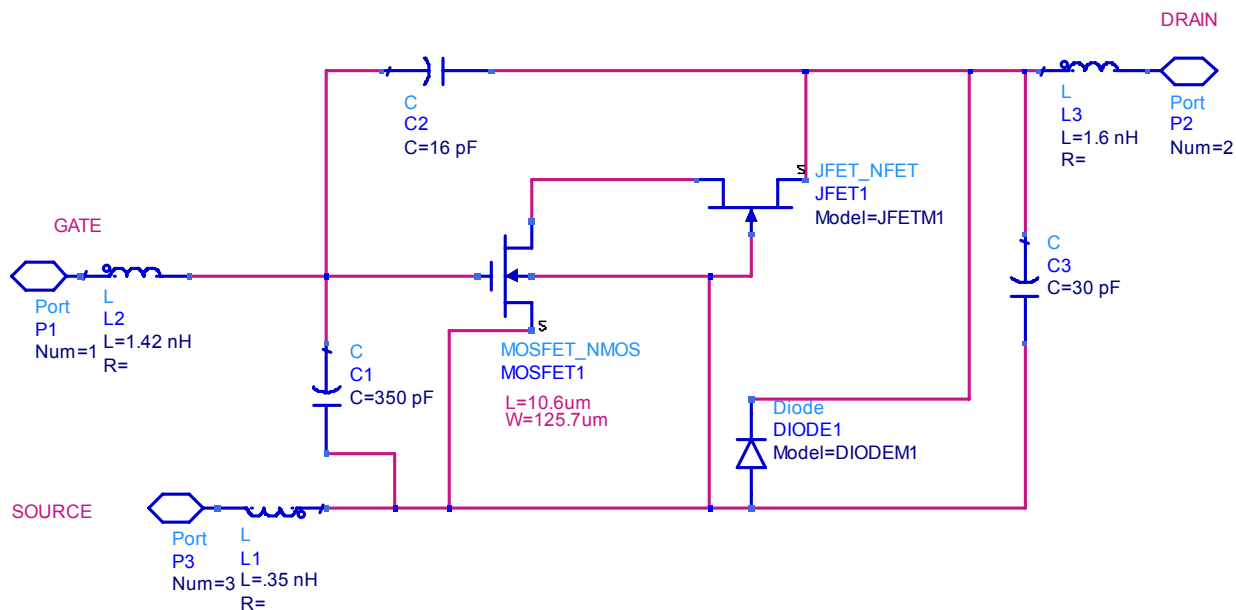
DRAIN

C
C2
C=16 pF

L
L3
L=1.6 nH
R=

Port
P2
Num=2

JFET_NFET
JFET1
Model=JFETM1

GATE

Port
P1
Num=1

L
L2
L=1.42 nH
R=

C
C3
C=30 pF

C
C1
C=350 pF

MOSFET_NMOS
MOSFET1
L=10.6um
W=125.7um

Diode
DIODE1
Model=DIODEM1

SOURCE

Port
P3
Num=3

L
L1
L=.35 nH
R=